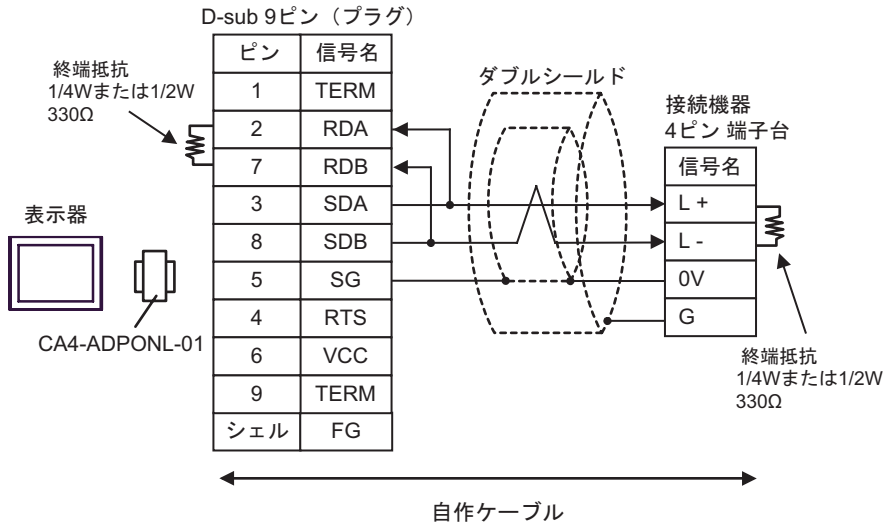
D-sub 9ピン（プラグ）

| ピン | 信号名 |
|---|---|
| 1 | TERM |
| 2 | RDA |
| 7 | RDB |
| 3 | SDA |
| 8 | SDB |
| 5 | SG |
| 4 | RTS |
| 6 | VCC |
| 9 | TERM |
| シェル | FG |

終端抵抗
1/4Wまたは1/2W
330Ω

表示器

CA4-ADPONL-01

ダブルシールド

接続機器
4ピン 端子台

| 信号名 |
|---|
| L + |
| L - |
| 0V |
| G |

終端抵抗
1/4Wまたは1/2W
330Ω

自作ケーブル